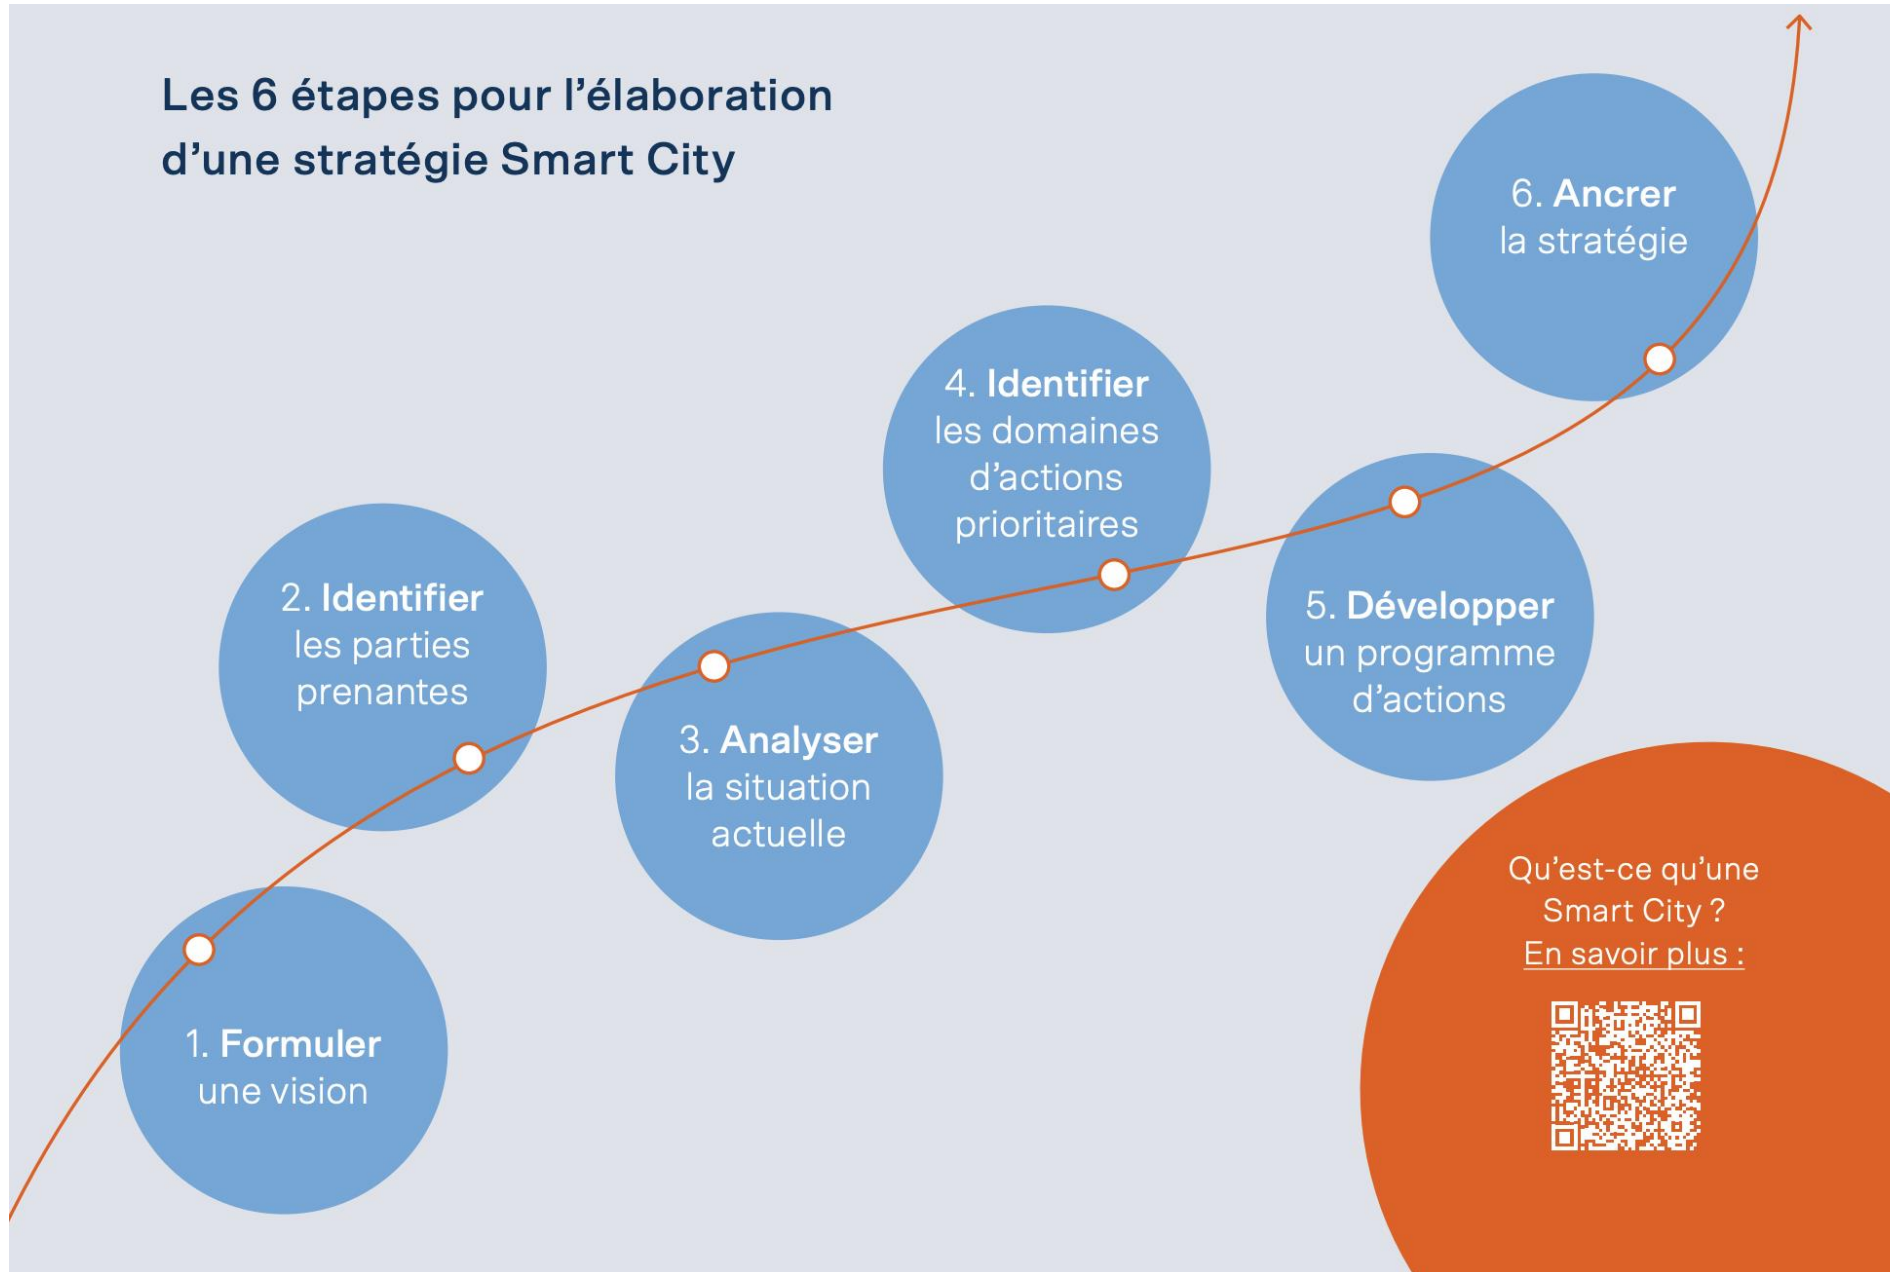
Les 6 étapes pour l’élaboration d’une stratégie Smart City

1. Formuler une vision

2. Identifier les parties prenantes

3. Analyser la situation actuelle

4. Identifier les domaines d’actions prioritaires

5. Développer un programme d’actions

6. Ancrer la stratégie

Qu’est-ce qu’une Smart City ?
En savoir plus :